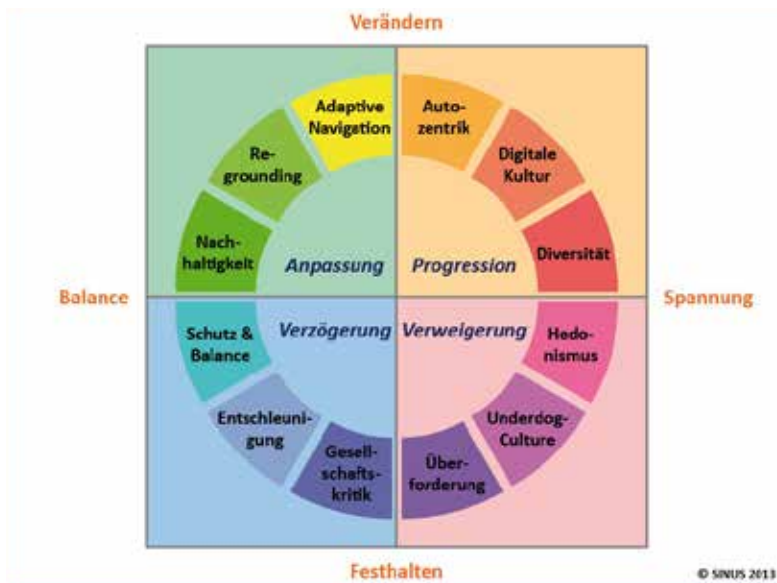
Verändern

Balance

Spannung

Adaptive Navigation

Regrounding

Nachhaltigkeit

Anpassung

Autozentrik

Digitale Kultur

Diversität

Progression

Schutz & Balance

Verzögerung

Entschleunigung

Gesellschaftskritik

Verweigerung

Hedonismus

Underdog-Culture

Überforderung

Festhalten

© SINUS 2013